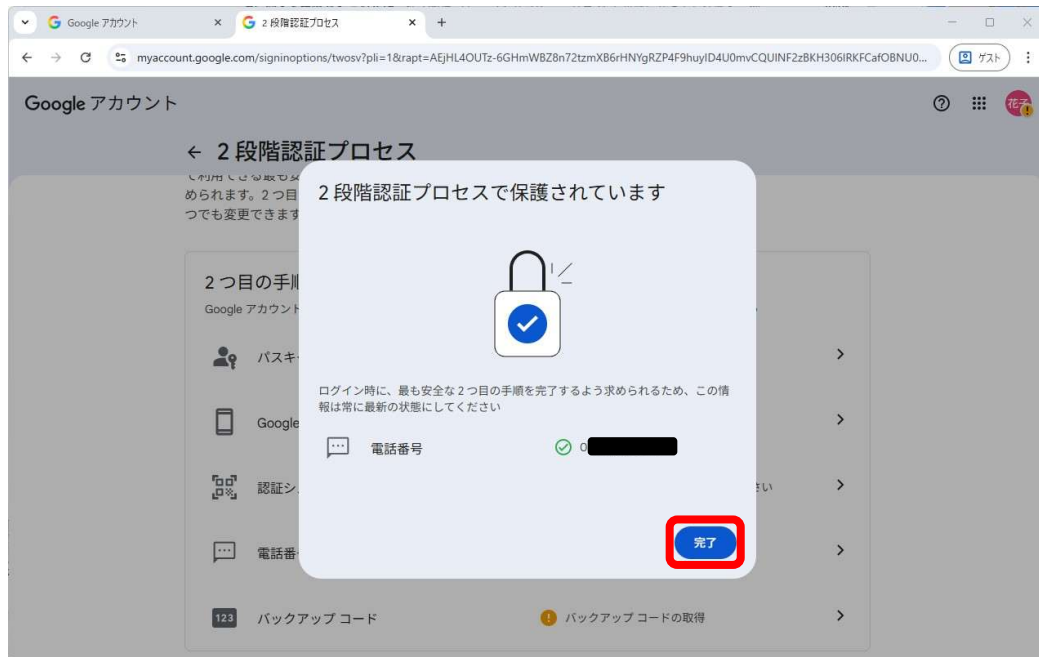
Google アカウント
2 段階認証プロセス
+
myaccount.google.com/signinoptions/twosv?pli=1&rapt=AEjHL4OUTz-6GHmWBZ8n72tzmXB6rHNYgRZP4F9huyID4U0mvCQUINF2zBKH306IRKFCafOBNU0...
ゲスト

Google アカウント

花子

← 2 段階認証プロセス

て利用できる最も安
められます。2 つ目
つでも変更できます

2 つの手順
Google アカウント

パスキー

Google

認証シ

電話番

123 バックアップ コード
バックアップ コードの取得

さい

2 段階認証プロセスで保護されています

ログイン時に、最も安全な 2 つ目の手順を完了するよう求められるため、この情報は常に最新の状態にしてください

電話番号
0

完了